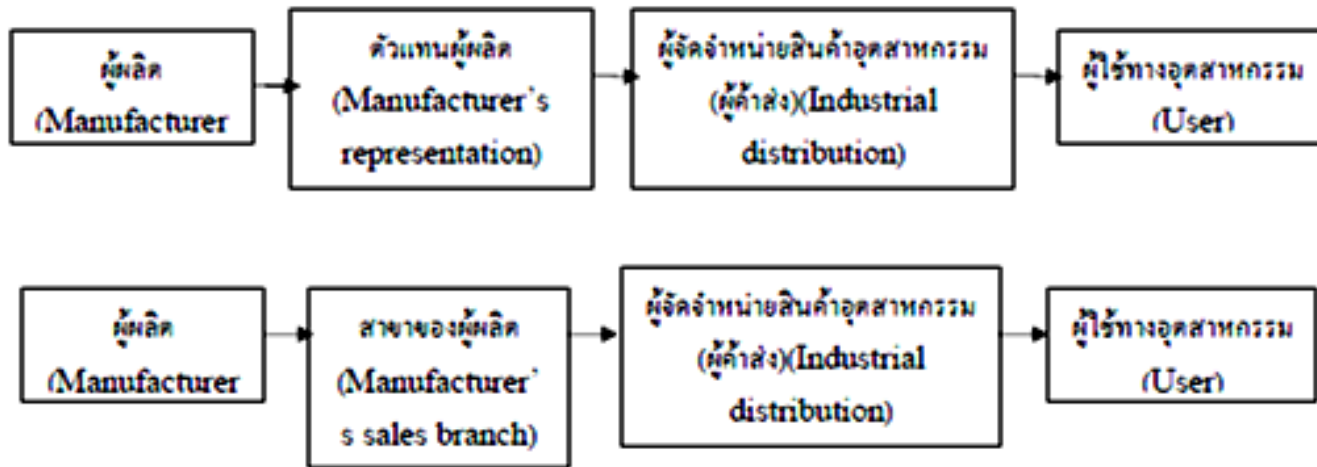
ผู้ผลิต (Manufacturer

ตัวแทนผู้ผลิต (Manufacturer's representation)

ผู้จัดจำหน่ายสินค้าอุตสาหกรรม (ผู้ค้าส่ง)(Industrial distribution)

ผู้ใช้ทางอุตสาหกรรม (User)

ผู้ผลิต (Manufacturer

สาขาของผู้ผลิต (Manufacturer's sales branch)

ผู้จัดจำหน่ายสินค้าอุตสาหกรรม (ผู้ค้าส่ง)(Industrial distribution)

ผู้ใช้ทางอุตสาหกรรม (User)